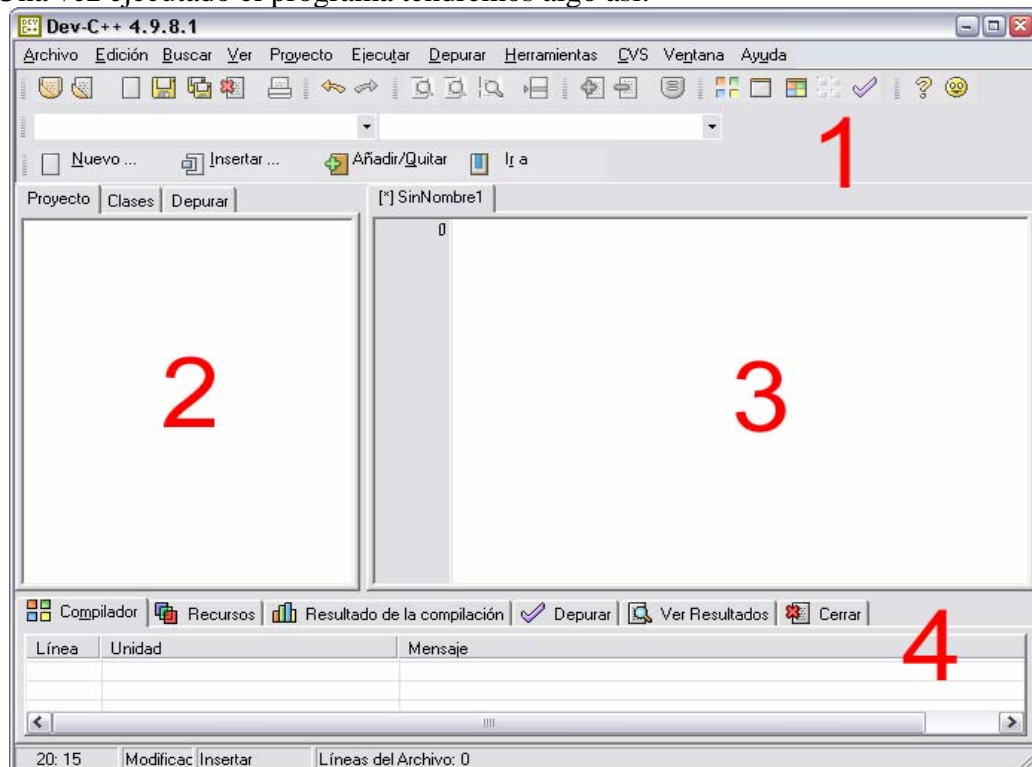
Una vez ejecutado el programa tendremos algo así:

Dev-C++ 4.9.8.1

Archivo Edición Buscar Ver Proyecto Ejecutar Depurar Herramientas CVS Ventana Ayuda

Nuevo ... Insertar ... Añadir/Quitar Ir a

1

Proyecto Clases Depurar

[*] SinNombre1

0

2

3

Compilador Recursos Resultado de la compilación Depurar Ver Resultados Cerrar

4

| Línea | Unidad | Mensaje |
|---|---|---|
| | | |

20: 15 Modificac Insertar Líneas del Archivo: 0